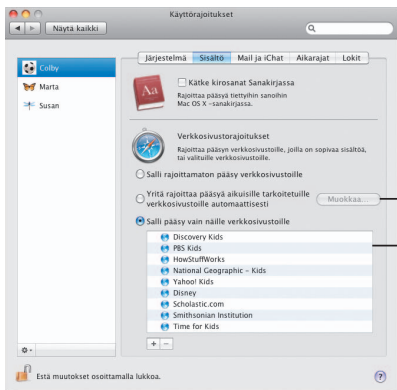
Käyttörajoitukset

Näytä kaikki

Colby
Marta
Susan

Järjestelmä | Sisältö | Mail ja iChat | Aikarajat | Lokit

Kätke kirosanat Sanakirjassa
Rajoittaa pääsyä tiettyihin sanoihin Mac OS X -sanakirjassa.

Verkkosivustorajoitukset
Rajoittaa pääsyn verkkosivustoille, joilla on sopivaa sisältöä, tai valituille verkkosivustoille.

Salli rajoittamaton pääsy verkkosivustoille

Yritä rajoittaa pääsyä aikuisille tarkoitetuille verkkosivustoille automaattisesti

Muokkaa...

Salli pääsy vain näille verkkosivustoille

Discovery Kids
PBS Kids
HowStuffWorks
National Geographic - Kids
Yahoo! Kids
Disney
Scholastic.com
Smithsonian Institution
Time for Kids

+ –

Estä muutokset osoittamalla lukkoa.

?